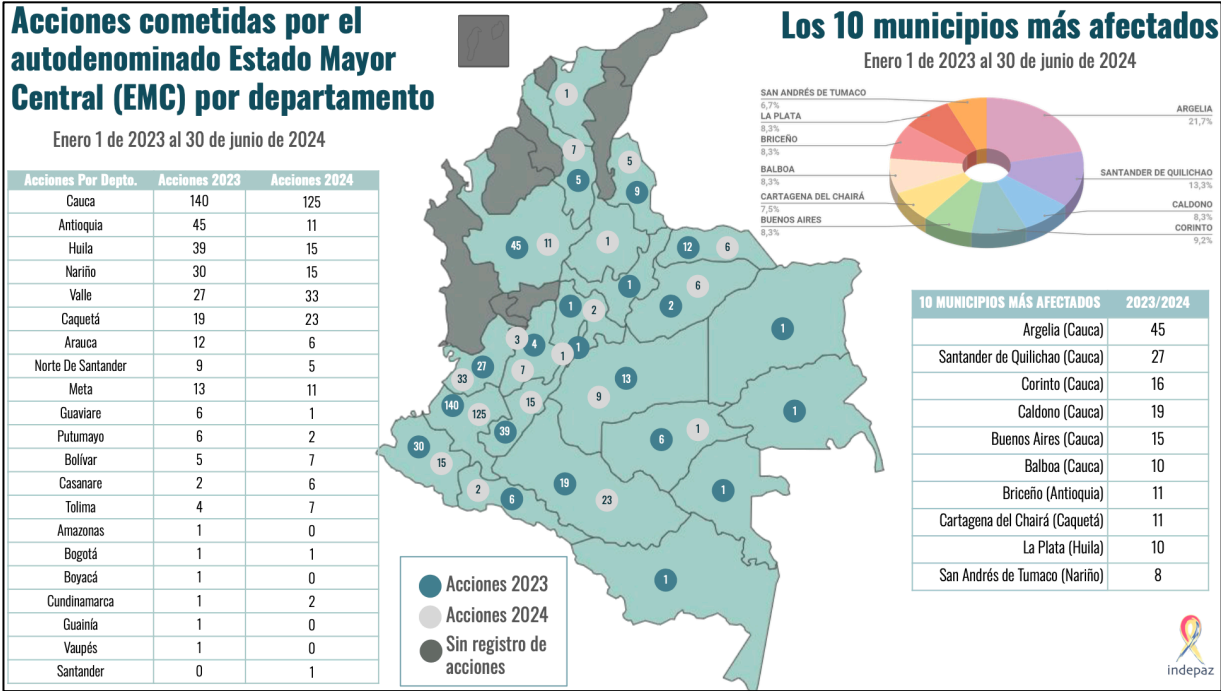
Acciones cometidas por el autodenominado Estado Mayor Central (EMC) por departamento

Enero 1 de 2023 al 30 de junio de 2024

| Acciones Por Depto. | Acciones 2023 | Acciones 2024 |
|---|---|---|
| Cauca | 140 | 125 |
| Antioquia | 45 | 11 |
| Huila | 39 | 15 |
| Nariño | 30 | 15 |
| Valle | 27 | 33 |
| Caquetá | 19 | 23 |
| Arauca | 12 | 6 |
| Norte De Santander | 9 | 5 |
| Meta | 13 | 11 |
| Guaviare | 6 | 1 |
| Putumayo | 6 | 2 |
| Bolívar | 5 | 7 |
| Casanare | 2 | 6 |
| Tolima | 4 | 7 |
| Amazonas | 1 | 0 |
| Bogotá | 1 | 1 |
| Boyacá | 1 | 0 |
| Cundinamarca | 1 | 2 |
| Guainía | 1 | 0 |
| Vaupés | 1 | 0 |
| Santander | 0 | 1 |

1 7 5 5 9 45 11 1 12 6 1 2 1 6 2 1 3 4 1 1 27 7 33 13 15 9 140 125 39 1 6 1 30 15 19 2 6 23 1 1

Acciones 2023
Acciones 2024
Sin registro de acciones

Los 10 municipios más afectados

Enero 1 de 2023 al 30 de junio de 2024

SAN ANDRÉS DE TUMACO 6,7%
LA PLATA 8,3%
BRICEÑO 8,3%
BALBOA 8,3%
CARTAGENA DEL CHAIRÁ 7,5%
BUENOS AIRES 8,3%
ARGELIA 21,7%
SANTANDER DE QUILICHAO 13,3%
CALDONO 8,3%
CORINTO 9,2%

| 10 MUNICIPIOS MÁS AFECTADOS | 2023/2024 |
|---|---|
| Argelia (Cauca) | 45 |
| Santander de Quilichao (Cauca) | 27 |
| Corinto (Cauca) | 16 |
| Caldono (Cauca) | 19 |
| Buenos Aires (Cauca) | 15 |
| Balboa (Cauca) | 10 |
| Briceño (Antioquia) | 11 |
| Cartagena del Chairá (Caquetá) | 11 |
| La Plata (Huila) | 10 |
| San Andrés de Tumaco (Nariño) | 8 |

indepaz